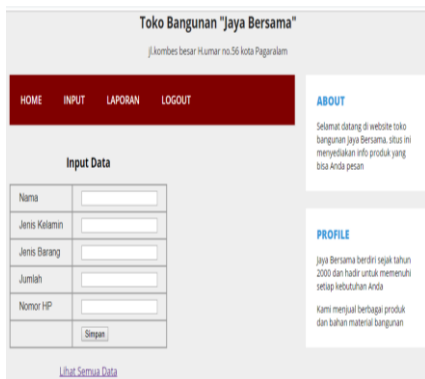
Toko Bangunan "Jaya Bersama"

jl.kombes besar H.umar no.56 kota Pagaralam

HOME INPUT LAPORAN LOGOUT

Input Data

| Nama | |
|---|---|
| Jenis Kelamin | |
| Jenis Barang | |
| Jumlah | |
| Nomor HP | |
| | Simpan |

Lihat Semua Data

ABOUT

Selamat datang di website toko bangunan Jaya Bersama, situs ini menyediakan info produk yang bisa Anda pesan

PROFILE

Jaya Bersama berdiri sejak tahun 2000 dan hadir untuk memenuhi setiap kebutuhan Anda

Kami menjual berbagai produk dan bahan material bangunan